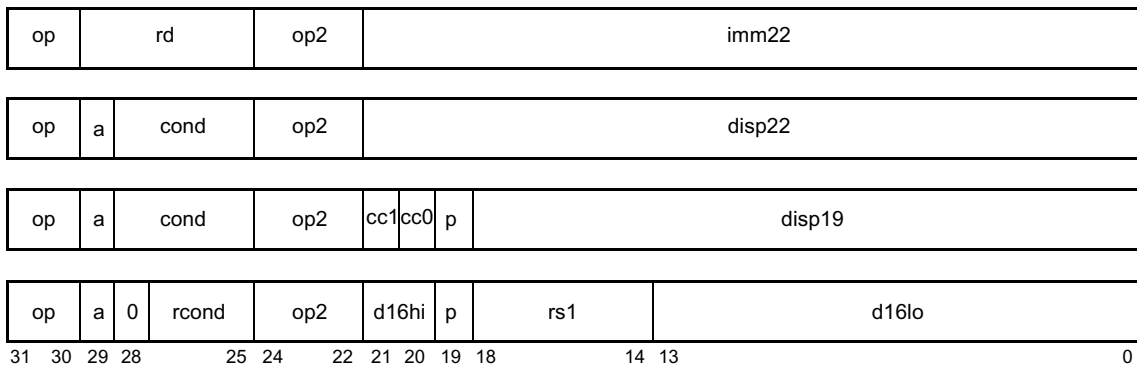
| op | rd | op2 | imm22 |
|---|---|---|---|

| op | a | cond | op2 | disp22 |
|---|---|---|---|---|

| op | a | cond | op2 | cc1 | cc0 | p | disp19 |
|---|---|---|---|---|---|---|---|

| op | a | 0 | rcond | op2 | d16hi | p | rs1 | d16lo |
|---|---|---|---|---|---|---|---|---|

31 30 29 28 25 24 22 21 20 19 18 14 13 0